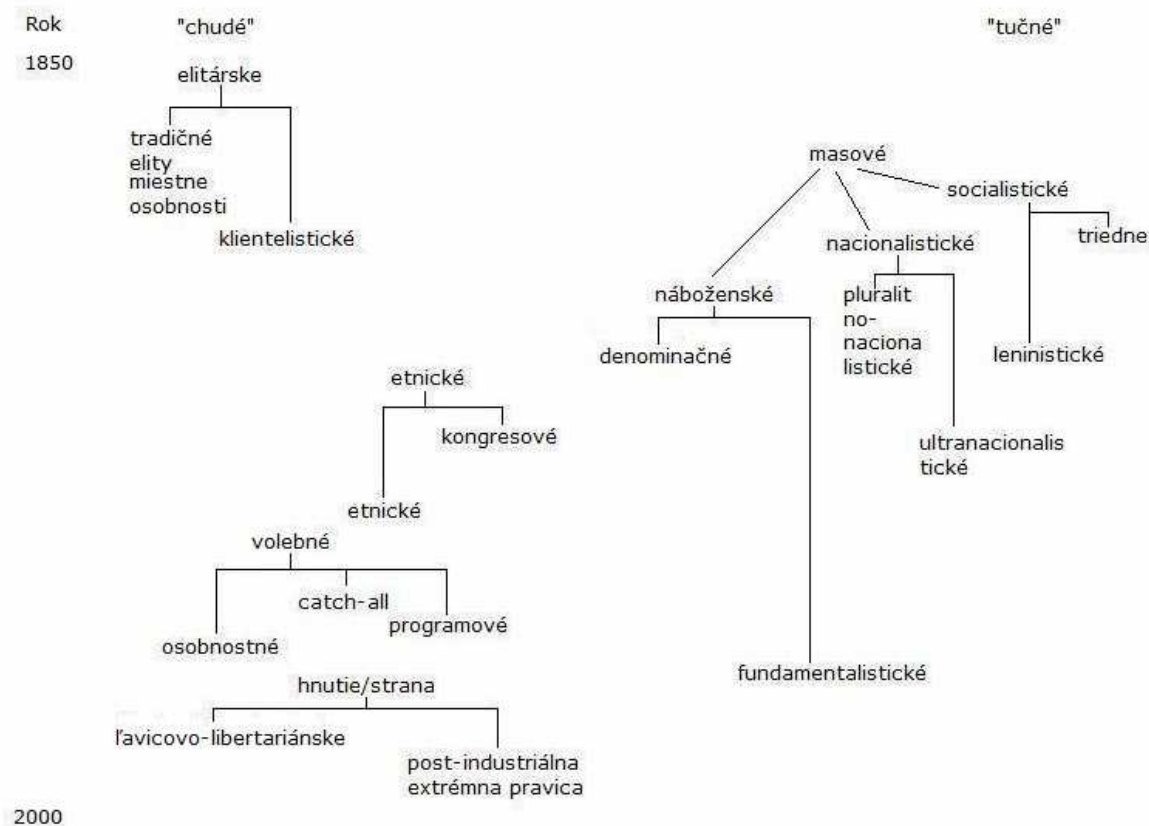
Rok

1850

"chudé"

elitárske

tradičné elity miestne osobnosti

klientelistické

"tučné"

masové

socialistické

triedne

nacionalistické

náboženské

pluralitno-nacionalistické

denominačné

leninistické

etnické

kongresové

ultranacionalistické

etnické

volebné

catch-all

programové

osobnostné

fundamentalistické

hnutie/strana

ľavicovo-libertariánske

post-industriálna extrémna pravica

2000